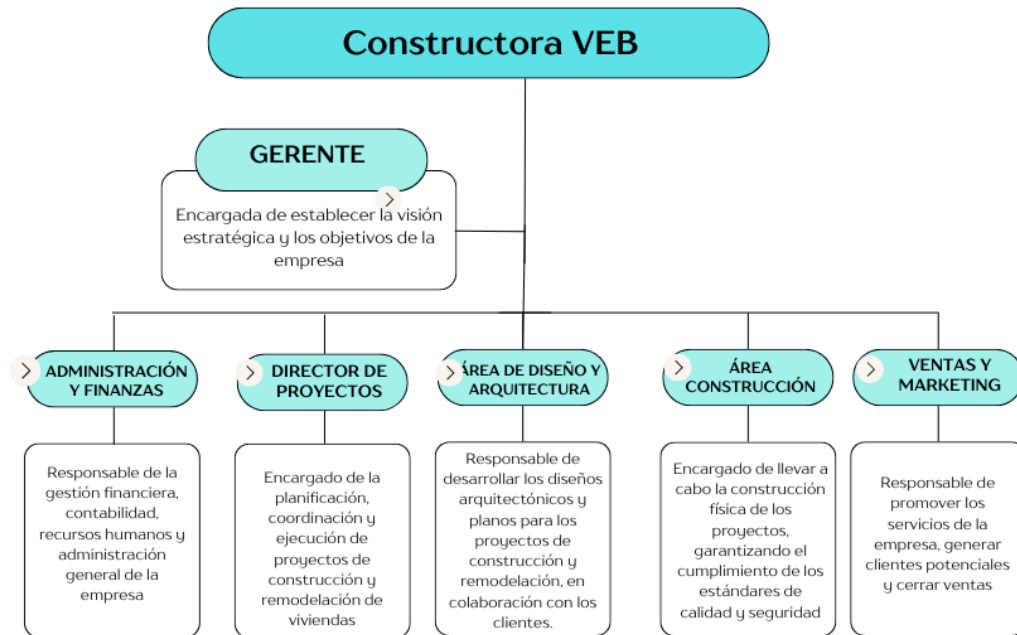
Constructora VEB

GERENTE

Encargada de establecer la visión estratégica y los objetivos de la empresa

ADMINISTRACIÓN Y FINANZAS

Responsable de la gestión financiera, contabilidad, recursos humanos y administración general de la empresa

DIRECTOR DE PROYECTOS

Encargado de la planificación, coordinación y ejecución de proyectos de construcción y remodelación de viviendas

ÁREA DE DISEÑO Y ARQUITECTURA

Responsable de desarrollar los diseños arquitectónicos y planos para los proyectos de construcción y remodelación, en colaboración con los clientes.

ÁREA CONSTRUCCIÓN

Encargado de llevar a cabo la construcción física de los proyectos, garantizando el cumplimiento de los estándares de calidad y seguridad

VENTAS Y MARKETING

Responsable de promover los servicios de la empresa, generar clientes potenciales y cerrar ventas